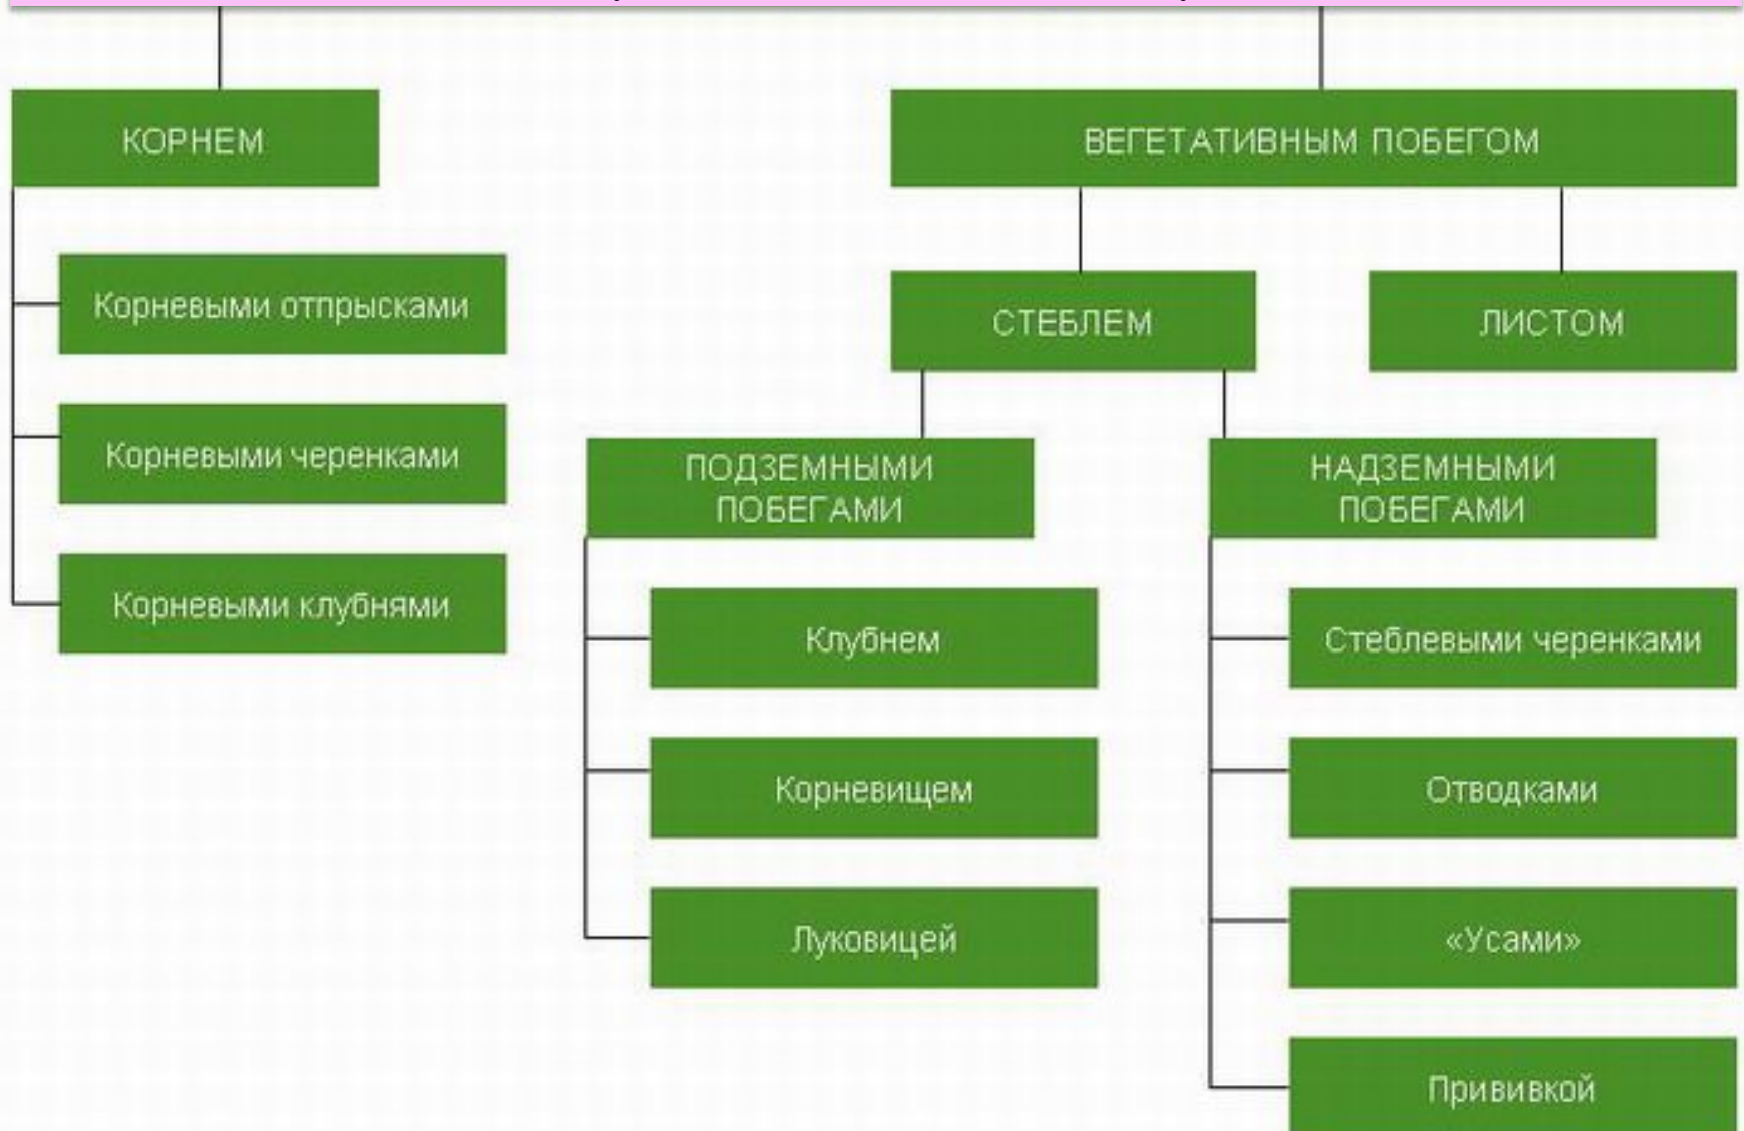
КОРНЕМ

Корневыми отпрысками

Корневыми черенками

Корневыми клубнями

ВЕГЕТАТИВНЫМ ПОБЕГОМ

СТЕБЛЕМ

ЛИСТОМ

ПОДЗЕМНЫМИ ПОБЕГАМИ

Клубнем

Корневищем

Луковицей

НАДЗЕМНЫМИ ПОБЕГАМИ

Стеблевыми черенками

Отводками

«Усами»

Прививкой